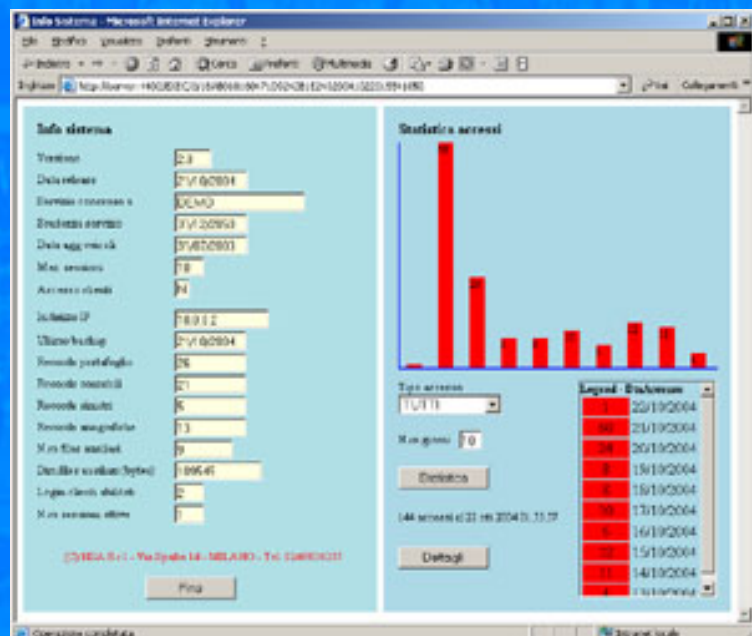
Info Sistema - Microsoft Internet Explorer

File Modifica Visualizza Preferiti Strumenti ?

Indietro Cerca Preferiti Multimedia

Indirizzo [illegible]

Vai Collegamenti

Info sistema

Versione 2.0

Data release 21/10/2004

Servizio concesso a DEMO

Scadenza servizio 31/12/2050

Data agg. vincoli 31/07/2003

Max sessioni 10

Accesso clienti N

Indirizzo IP 10.0.1.2

Ultimo backup 21/10/2004

Records portafoglio 26

Records contratti 21

Records sinistri 6

Records anagrafiche 13

Num files archivi 9

Dim. files archivi (bytes) 109549

Login clienti abilitati 2

Num sessioni attive 1

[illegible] S.r.l. - Via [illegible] 14 - MILANO - Tel. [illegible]

Fine

Statistica accessi

Tipo accesso TUTTI

Num giorni 10

Statistica

144 accessi al 22/10/2004 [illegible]

Dettagli

| Legend | Data accesso |
|---|---|
| 1 | 22/10/2004 |
| 60 | 21/10/2004 |
| 26 | 20/10/2004 |
| 8 | 19/10/2004 |
| 8 | 18/10/2004 |
| 10 | 17/10/2004 |
| 6 | 16/10/2004 |
| 12 | 15/10/2004 |
| 11 | 14/10/2004 |
| 4 | 13/10/2004 |

Operazione completata

Intranet locale